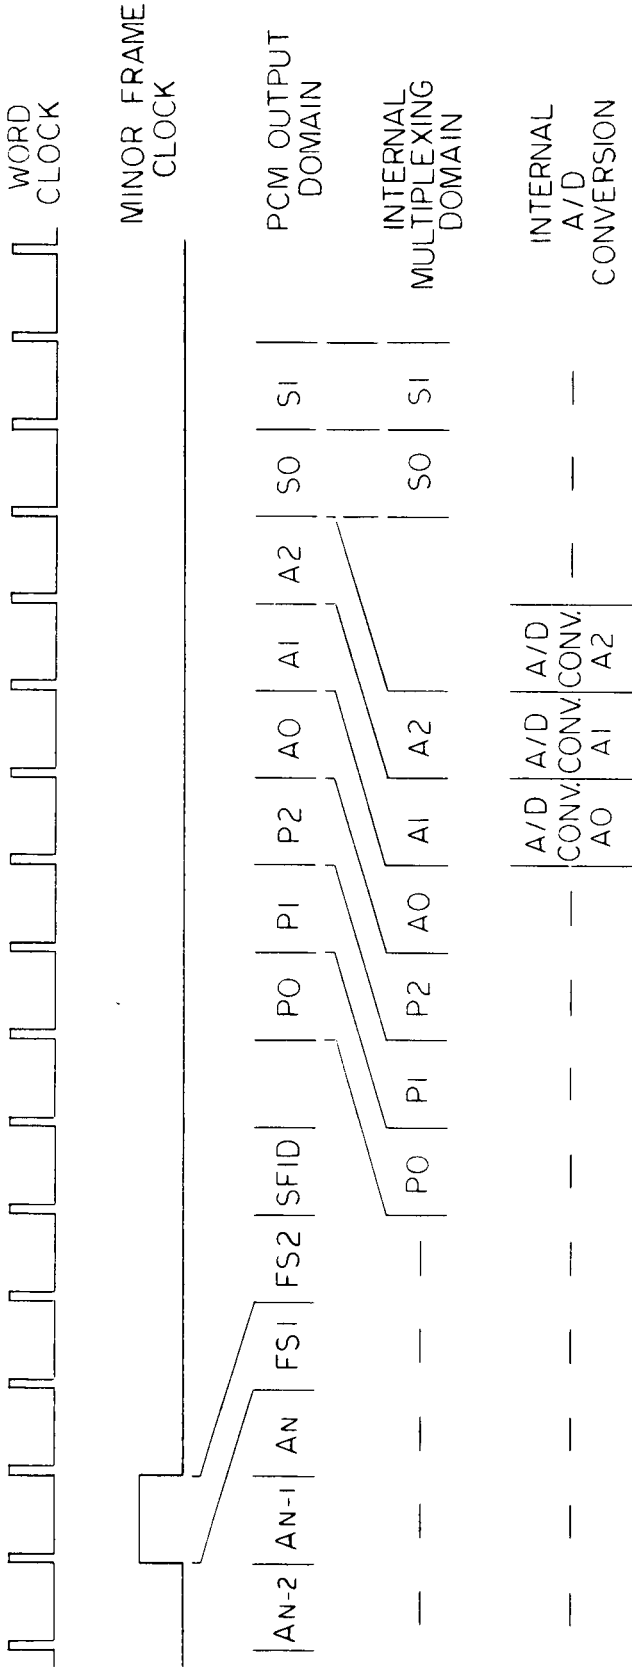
WORD CLOCK

MINOR FRAME CLOCK

PCM OUTPUT DOMAIN

INTERNAL MULTIPLEXING DOMAIN

INTERNAL A/D CONVERSION

AN-2 | AN-1 | AN | FS1 | FS2 | SFID | PO | P1 | P2 | AO | A1 | A2 | SO | S1

PO | P1 | P2 | AO | A1 | A2 | SO | S1

A/D CONV. AO | A/D CONV. A1 | A/D CONV. A2